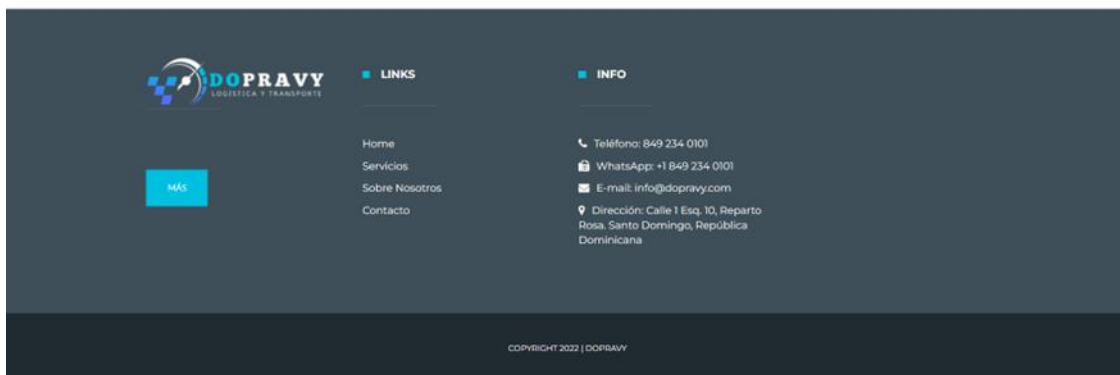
DOPRAVY
LOGISTICA Y TRANSPORTE

MÁS

LINKS

Home
Servicios
Sobre Nosotros
Contacto

INFO

Teléfono: 849 234 0101
WhatsApp: +1 849 234 0101
E-mail: info@dopravy.com
Dirección: Calle 1 Esq. 10, Reparto Rosa, Santo Domingo, República Dominicana

COPYRIGHT 2022 | DOPRAVY